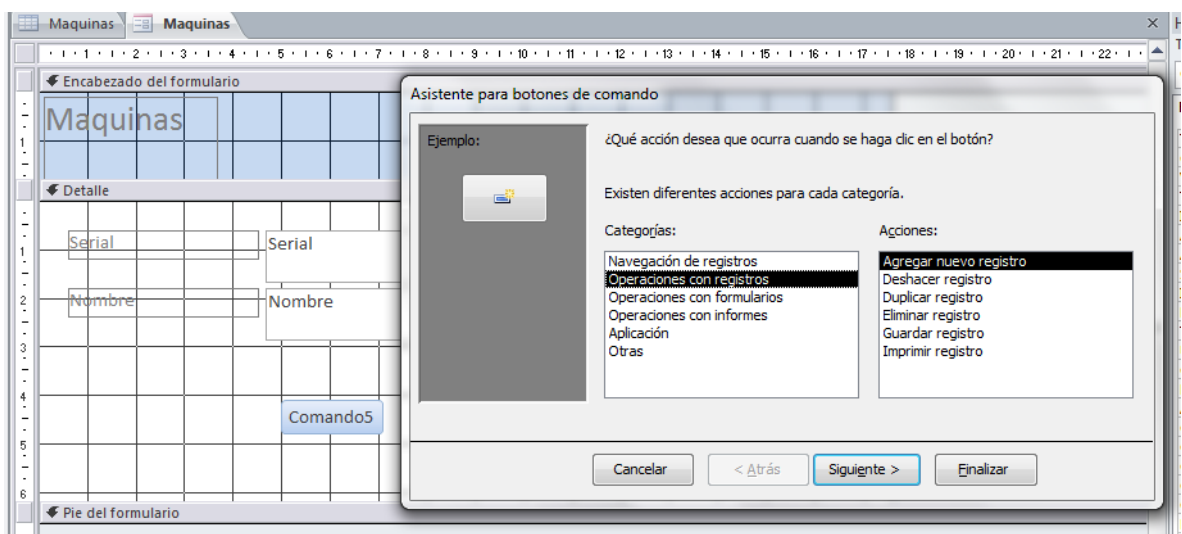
Maquinas Maquinas
×

1 2 3 4 5 6 7 8 9 10 11 12 13 14 15 16 17 18 19 20 21 22

Encabezado del formulario

Maquinas

Detalle

Serial
Serial

Nombre
Nombre

Comando5

Pie del formulario

Asistente para botones de comando

Ejemplo:

¿Qué acción desea que ocurra cuando se haga clic en el botón?

Existen diferentes acciones para cada categoría.

Categorías:
Navegación de registros
Operaciones con registros
Operaciones con formularios
Operaciones con informes
Aplicación
Otras

Acciones:
Agregar nuevo registro
Deshacer registro
Duplicar registro
Eliminar registro
Guardar registro
Imprimir registro

Cancelar
< Atrás
Siguiente >
Finalizar